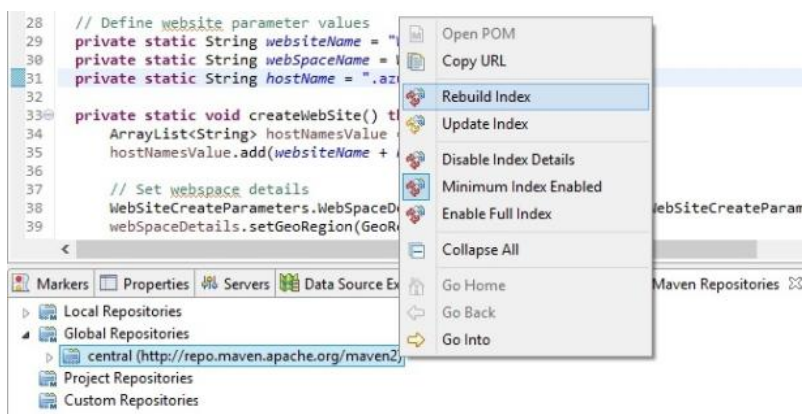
28 // Define website parameter values
29 private static String websiteName = "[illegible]
30 private static String webSpaceName = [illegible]
31 private static String hostName = ".az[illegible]
32
33 private static void createWebSite() t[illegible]
34 ArrayList<String> hostNamesValue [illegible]
35 hostNamesValue.add(websiteName + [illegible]
36
37 // Set webspace details
38 WebSiteCreateParameters.WebSpaceD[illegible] lebSiteCreateParam
39 webSpaceDetails.setGeoRegion(GeoR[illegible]

Open POM
Copy URL
Rebuild Index
Update Index
Disable Index Details
Minimum Index Enabled
Enable Full Index
Collapse All
Go Home
Go Back
Go Into

Markers Properties Servers Data Source Ex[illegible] Maven Repositories
Local Repositories
Global Repositories
central (http://repo.maven.apache.org/maven2)
Project Repositories
Custom Repositories